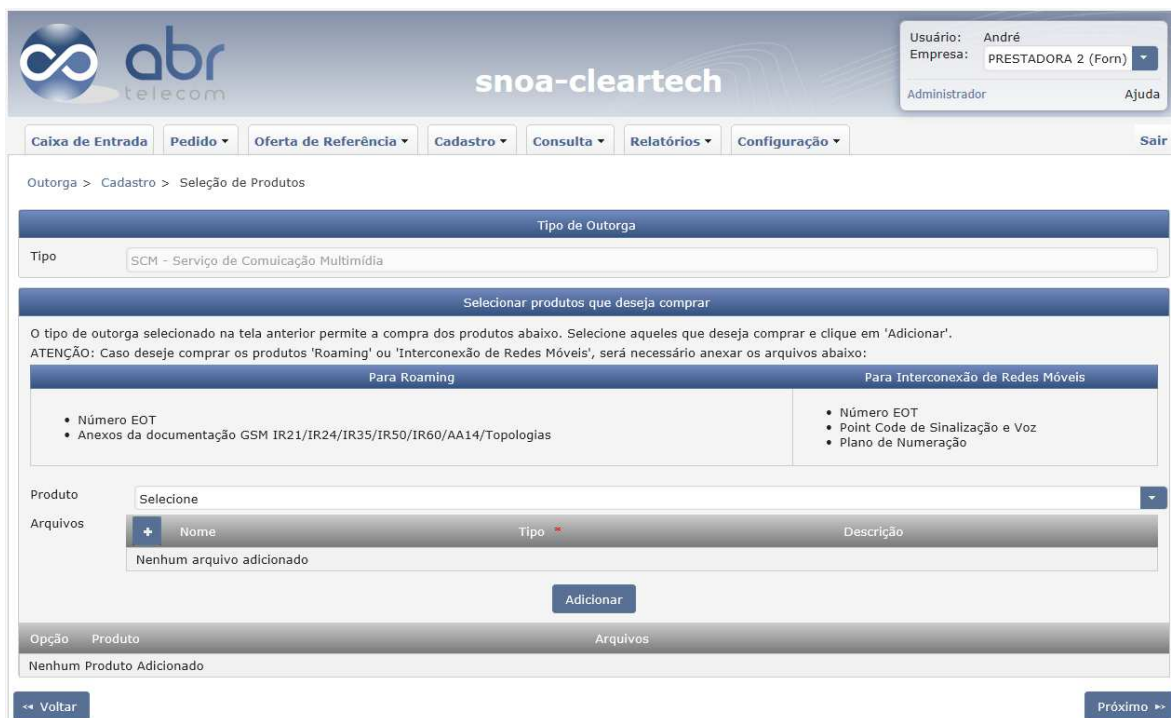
abr telecom

snoa-cleartech

Usuário: André
Empresa: PRESTADORA 2 (Forn)
Administrador
Ajuda

Caixa de Entrada | Pedido ▾ | Oferta de Referência ▾ | Cadastro ▾ | Consulta ▾ | Relatórios ▾ | Configuração ▾ | Sair

Outorga > Cadastro > Seleção de Produtos

Tipo de Outorga

Tipo | SCM - Serviço de Comuicação Multimídia

Selecionar produtos que deseja comprar

O tipo de outorga selecionado na tela anterior permite a compra dos produtos abaixo. Selecione aqueles que deseja comprar e clique em 'Adicionar'.
ATENÇÃO: Caso deseje comprar os produtos 'Roaming' ou 'Interconexão de Redes Móveis', será necessário anexar os arquivos abaixo:

| Para Roaming | Para Interconexão de Redes Móveis |
|---|---|
| • Número EOT<br>• Anexos da documentação GSM IR21/IR24/IR35/IR50/IR60/AA14/Topologias | • Número EOT<br>• Point Code de Sinalização e Voz<br>• Plano de Numeração |

Produto | Selecione

Arquivos

| + | Nome | Tipo * | Descrição |
|---|---|---|---|
| Nenhum arquivo adicionado | | | |

Adicionar

| Opção | Produto | Arquivos |
|---|---|---|
| Nenhum Produto Adicionado | | |

« Voltar

Próximo »